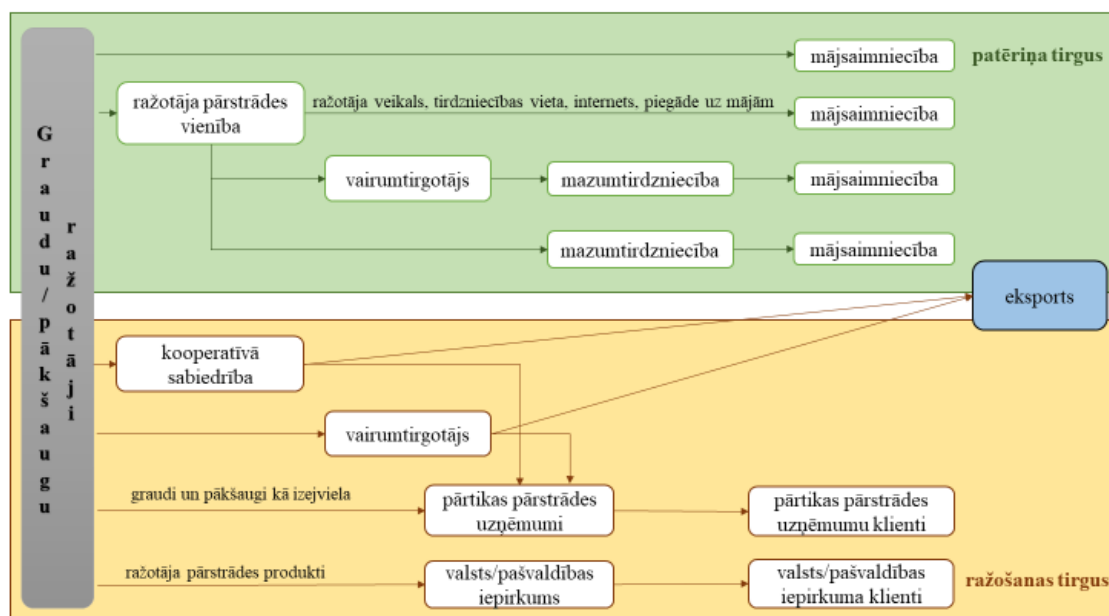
Graudu/pākšaugu ražotāji

mājsaimniecība

patēriņa tirgus

ražotāja pārstrādes vienība

ražotāja veikals, tirdzniecības vieta, internets, piegāde uz mājām

mājsaimniecība

vairumtirgotājs

mazumtirdzniecība

mājsaimniecība

mazumtirdzniecība

mājsaimniecība

eksports

kooperatīvā sabiedrība

vairumtirgotājs

graudi un pākšaugi kā izejviela

pārtikas pārstrādes uzņēmumi

pārtikas pārstrādes uzņēmumu klienti

ražotāja pārstrādes produkti

valsts/pašvaldības iepirkums

valsts/pašvaldības iepirkuma klienti

ražošanas tirgus